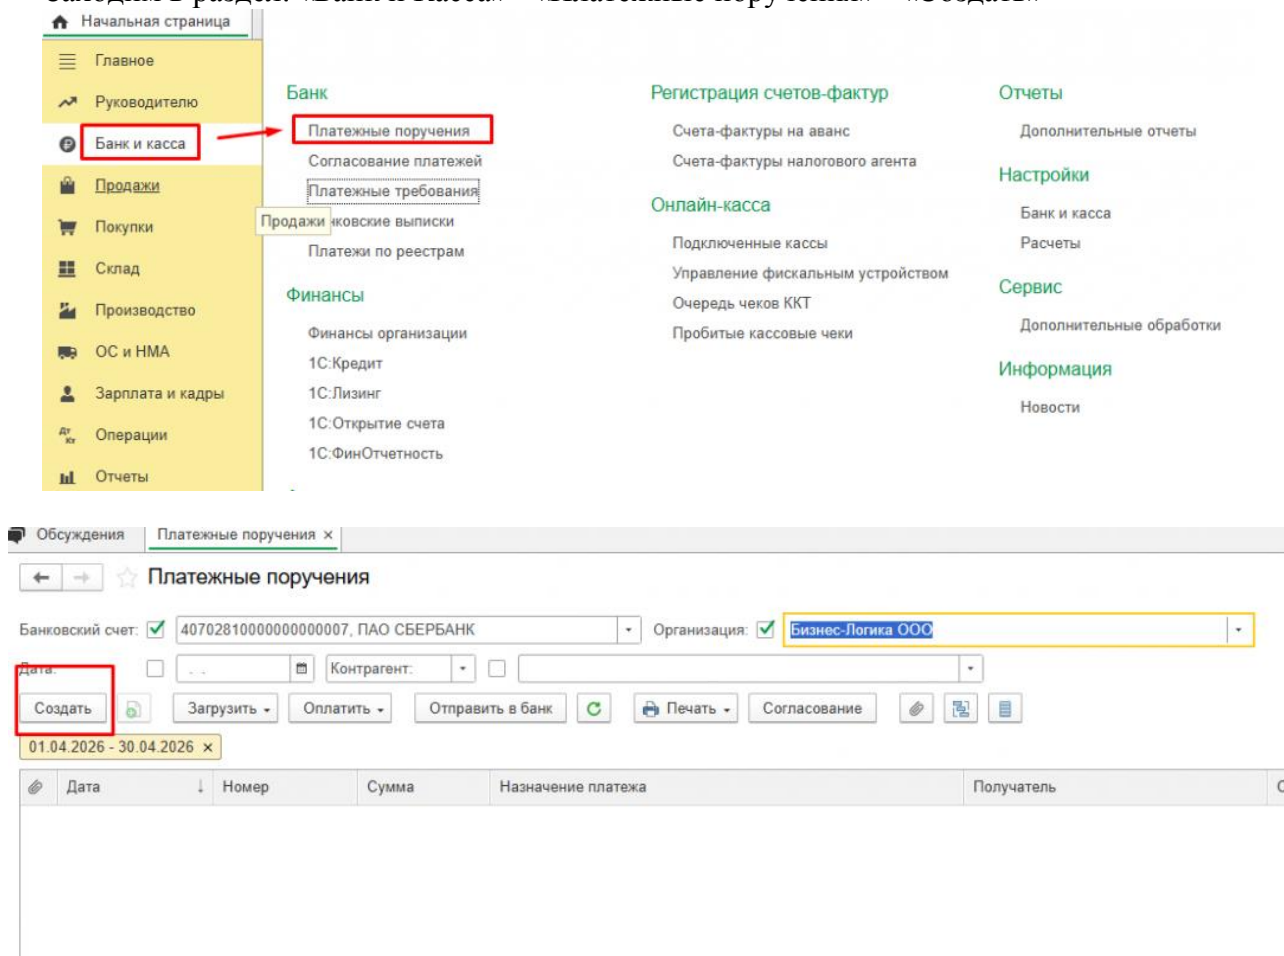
Начальная страница

Главное
Руководителю
Банк и касса
Продажи
Покупки
Склад
Производство
ОС и НМА
Зарплата и кадры
Операции
Отчеты

Банк
Платежные поручения
Согласование платежей
Платежные требования
Продажи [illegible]ковские выписки
Платежи по реестрам

Финансы
Финансы организации
1С:Кредит
1С:Лизинг
1С:Открытие счета
1С:ФинОтчетность

Регистрация счетов-фактур
Счета-фактуры на аванс
Счета-фактуры налогового агента

Онлайн-касса
Подключенные кассы
Управление фискальным устройством
Очередь чеков ККТ
Пробитые кассовые чеки

Отчеты
Дополнительные отчеты

Настройки
Банк и касса
Расчеты

Сервис
Дополнительные обработки

Информация
Новости

Обсуждения | Платежные поручения ×

Платежные поручения

Банковский счет: 40702810000000000007, ПАО СБЕРБАНК | Организация: Бизнес-Логика ООО
Дата: . . | Контрагент:
Создать | Загрузить | Оплатить | Отправить в банк | Печать | Согласование
01.04.2026 - 30.04.2026 ×

| Дата | Номер | Сумма | Назначение платежа | Получатель |
|---|---|---|---|---|